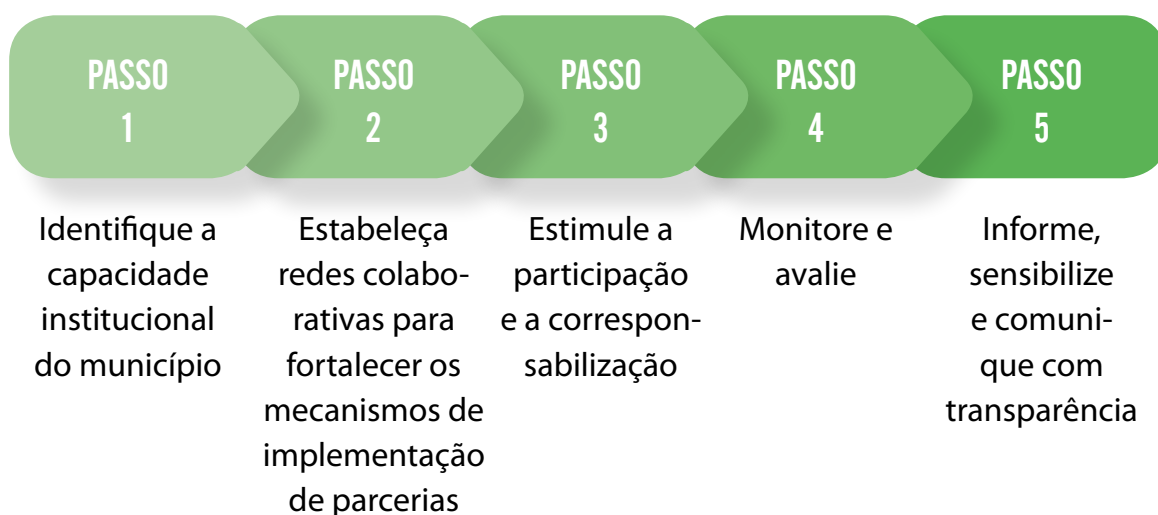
PASSO 1

PASSO 2

PASSO 3

PASSO 4

PASSO 5

Identifique a capacidade institucional do município

Estabeleça redes colaborativas para fortalecer os mecanismos de implementação de parcerias

Estimule a participação e a corresponsabilização

Monitore e avalie

Informe, sensibilize e comunique com transparência